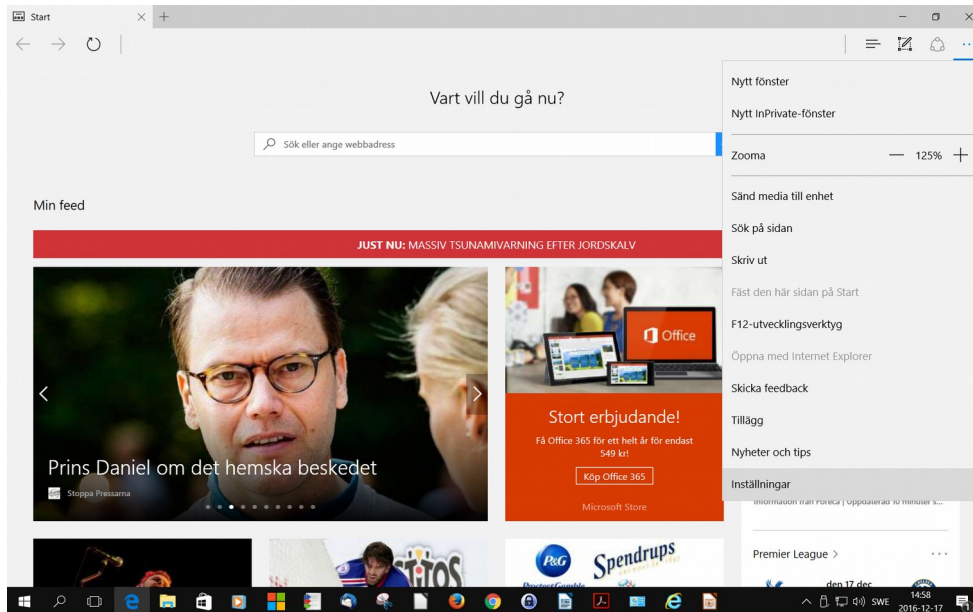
Start

Vart vill du gå nu?

Sök eller ange webbadress

Min feed

JUST NU: MASSIV TSUNAMIVARNING EFTER JORDSKALV

Prins Daniel om det hemska beskedet

Stoppa Pressarna

Office

Stort erbjudande!

Få Office 365 för ett helt år för endast 549 kr!

Köp Office 365

Microsoft Store

P&G

Spendrups

Nytt fönster

Nytt InPrivate-fönster

Zooma — 125% +

Sänd media till enhet

Sök på sidan

Skriv ut

Fäst den här sidan på Start

F12-utvecklingsverktyg

Öppna med Internet Explorer

Skicka feedback

Tillägg

Nyheter och tips

Inställningar

Information från Foreca | Uppdaterad 10 minuter s...

Premier League >

den 17 dec

SWE 14:58 2016-12-17